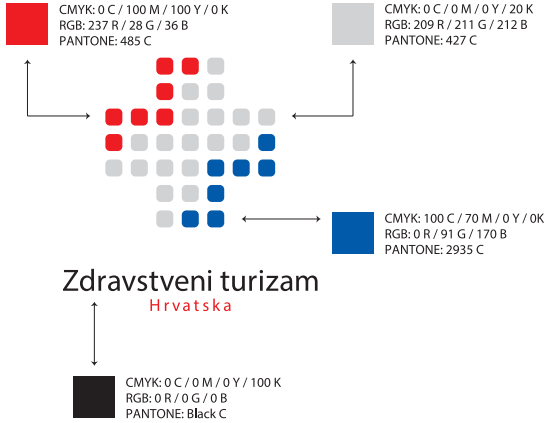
CMYK: 0 C / 100 M / 100 Y / 0 K
RGB: 237 R / 28 G / 36 B
PANTONE: 485 C

CMYK: 0 C / 0 M / 0 Y / 20 K
RGB: 209 R / 211 G / 212 B
PANTONE: 427 C

CMYK: 100 C / 70 M / 0 Y / 0K
RGB: 0 R / 91 G / 170 B
PANTONE: 2935 C

Zdravstveni turizam
Hrvatska

CMYK: 0 C / 0 M / 0 Y / 100 K
RGB: 0 R / 0 G / 0 B
PANTONE: Black C